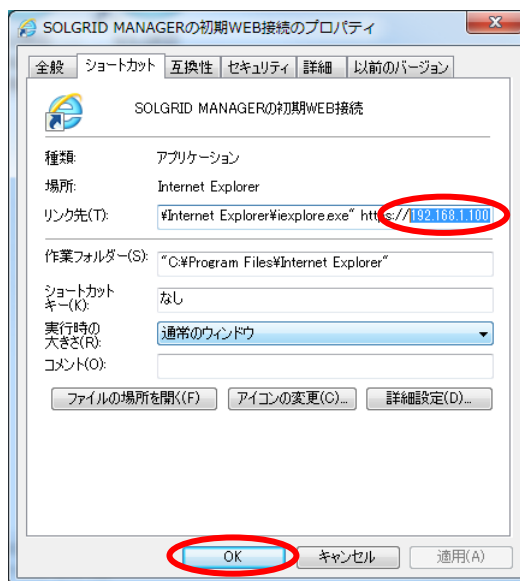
SOLGRID MANAGERの初期WEB接続のプロパティ

全般 ショートカット 互換性 セキュリティ 詳細 以前のバージョン

SOLGRID MANAGERの初期WEB接続

種類: アプリケーション

場所: Internet Explorer

リンク先(T): ¥Internet Explorer¥iexplore.exe" https://192.168.1.100

作業フォルダー(S): "C:¥Program Files¥Internet Explorer"

ショートカットキー(K): なし

実行時の大きさ(R): 通常のウィンドウ

コメント(O):

ファイルの場所を開く(F) アイコンの変更(C)... 詳細設定(D)...

OK キャンセル 適用(A)